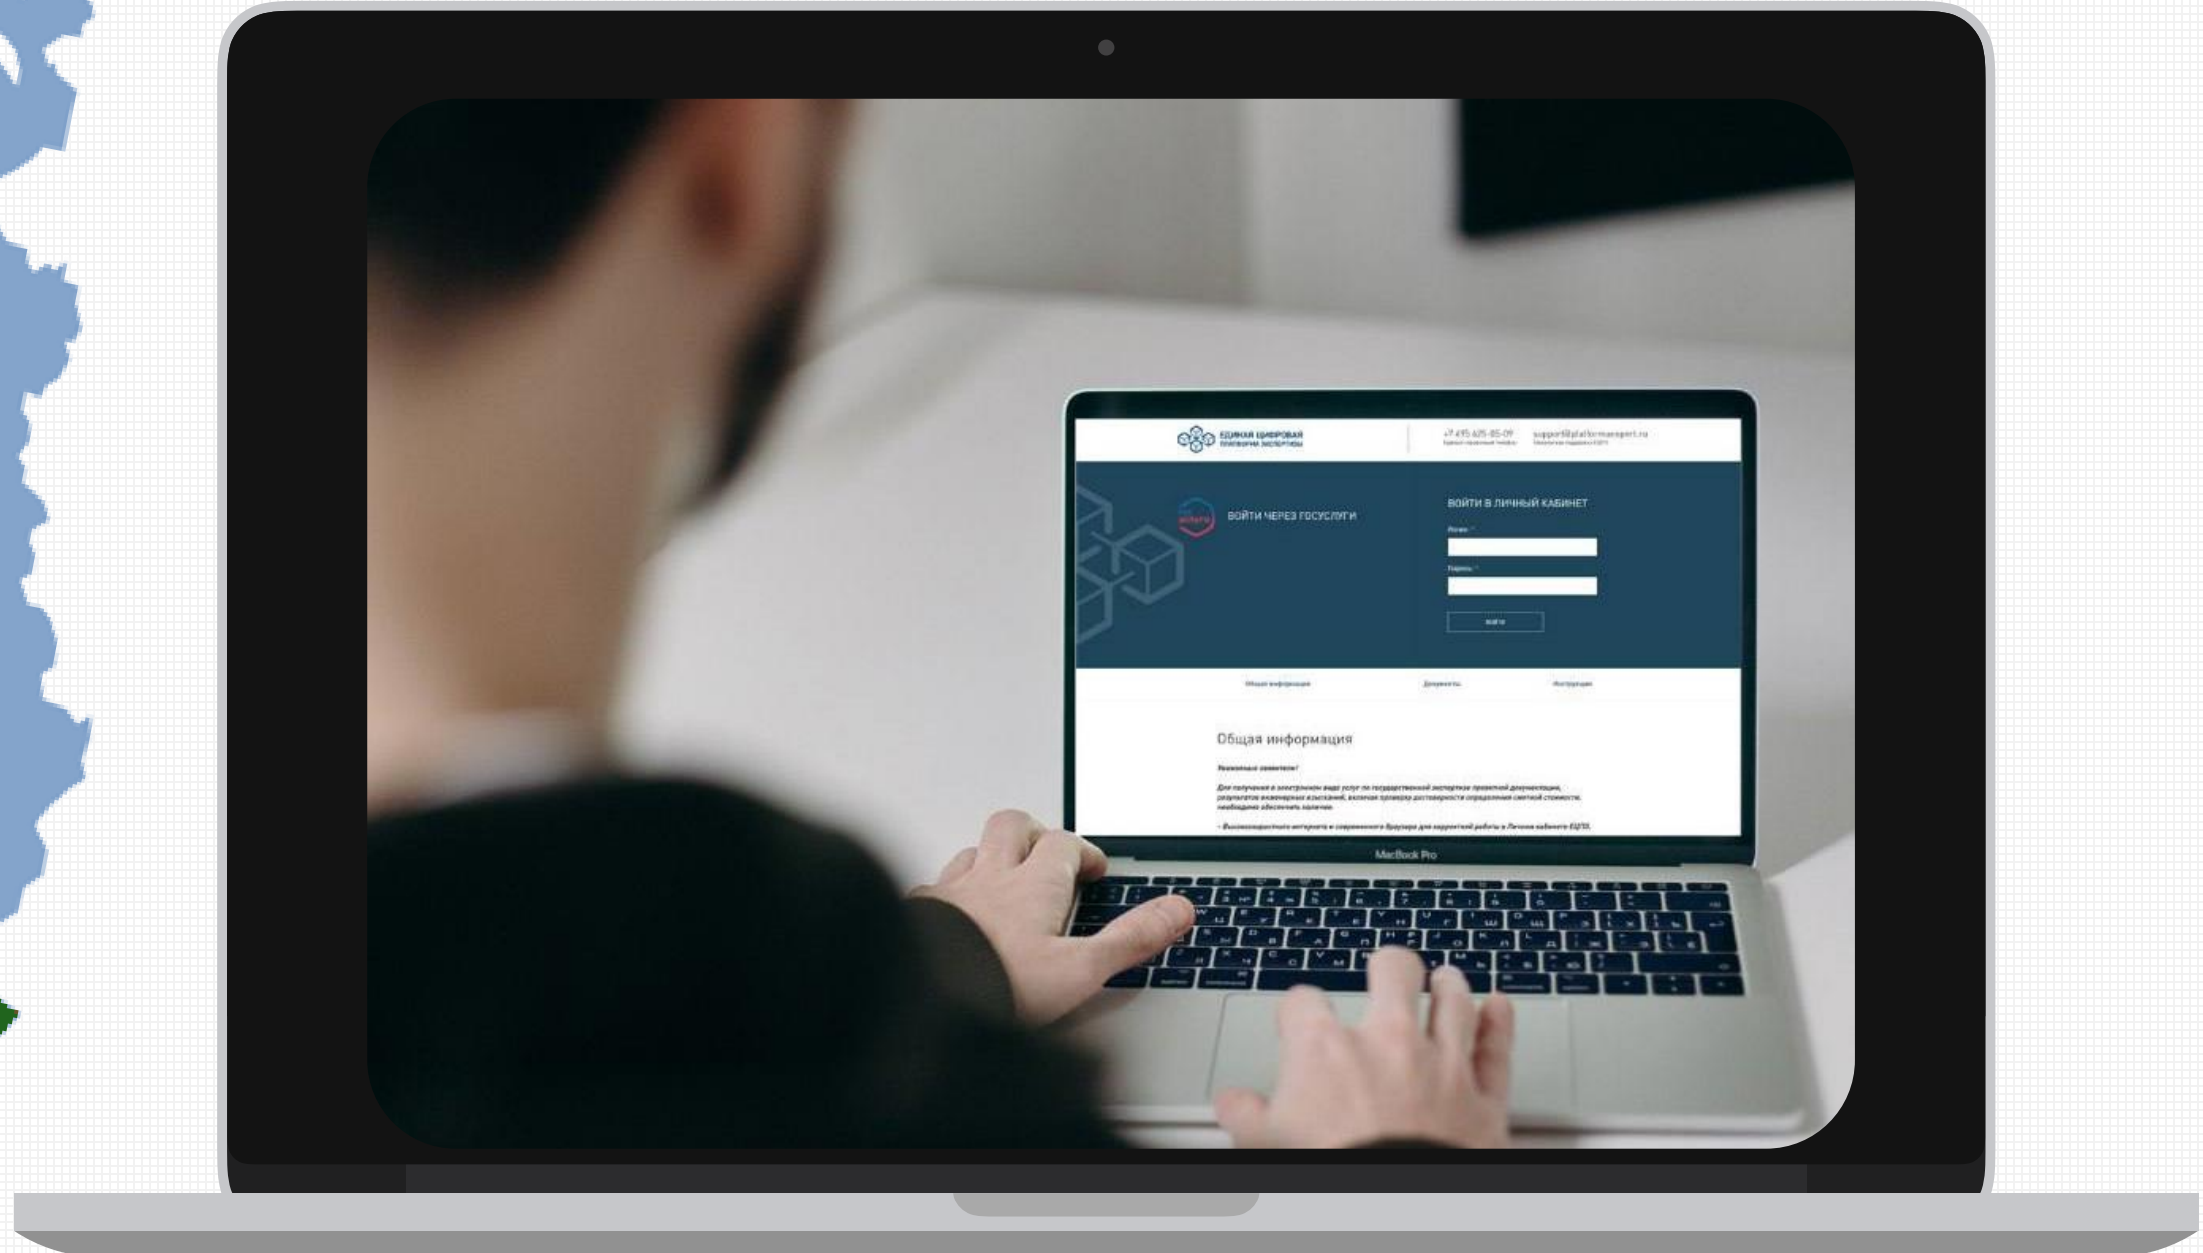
ЕДИНАЯ ЦИФРОВАЯ ПЛАТФОРМА ЭКСПЕРТИЗЫ

+7 495 625-85-09 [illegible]

support@platformaexpert.ru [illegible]

госуслуги

ВОЙТИ ЧЕРЕЗ ГОСУСЛУГИ

ВОЙТИ В ЛИЧНЫЙ КАБИНЕТ

Логин *

Пароль *

ВОЙТИ

Общая информация

Документы

Инструкции

Общая информация

Уважаемые заявители!

Для получения в электронном виде услуг по государственной экспертизе проектной документации, результатов инженерных изысканий, включая проверку достоверности определения сметной стоимости, необходимо обеспечить наличие:

- Высокоскоростного интернета и современного браузера для корректной работы в Личном кабинете ЕЦПЭ.

MacBook Pro